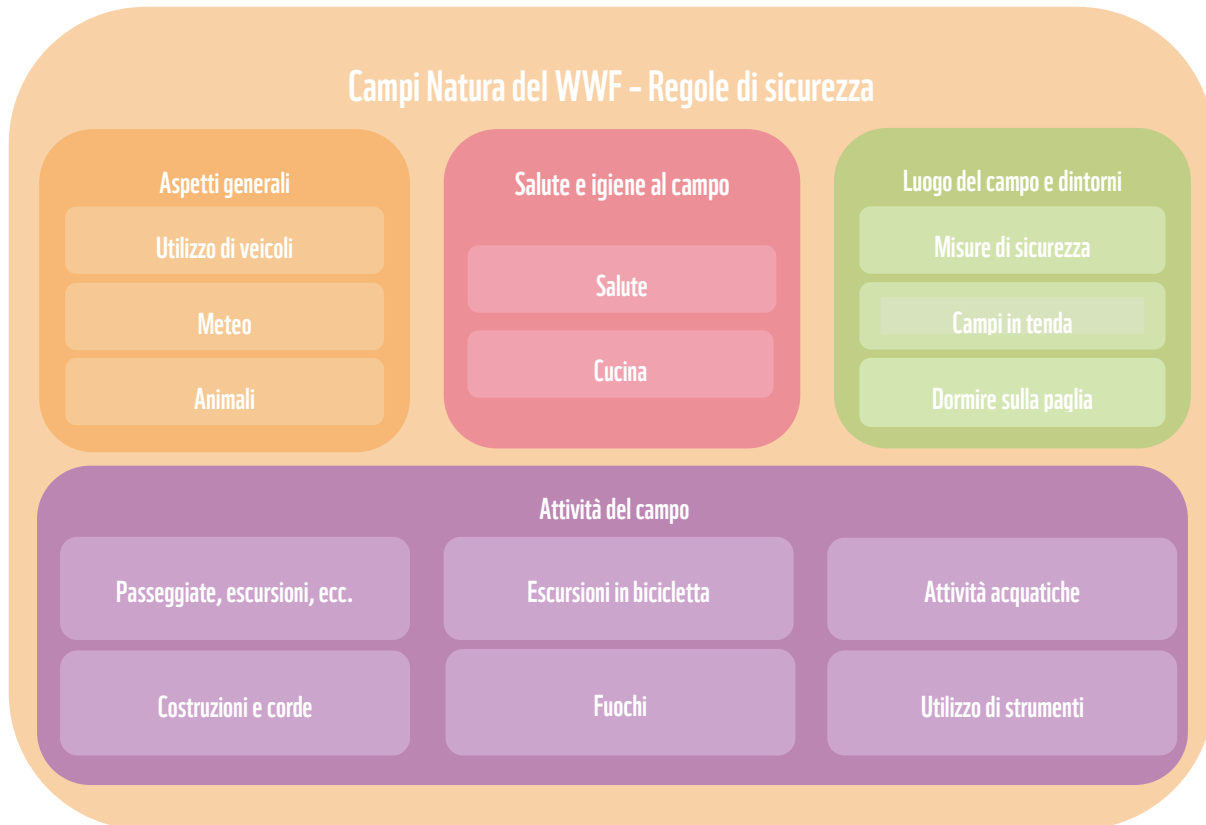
Campi Natura del WWF – Regole di sicurezza

Aspetti generali

Utilizzo di veicoli

Meteo

Animali

Salute e igiene al campo

Salute

Cucina

Luogo del campo e dintorni

Misure di sicurezza

Campi in tenda

Dormire sulla paglia

Attività del campo

Passeggiate, escursioni, ecc.

Escursioni in bicicletta

Attività acquatiche

Costruzioni e corde

Fuochi

Utilizzo di strumenti